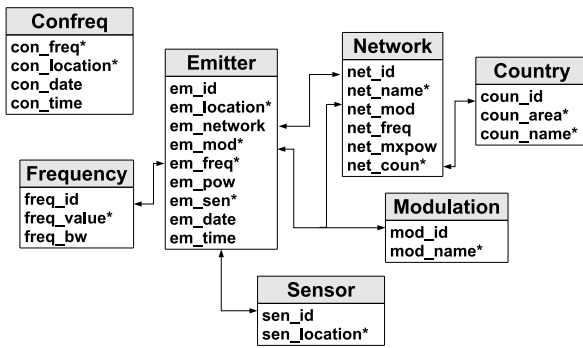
Confreq
con_freq*
con_location*
con_date
con_time

Emitter
em_id
em_location*
em_network
em_mod*
em_freq*
em_pow
em_sen*
em_date
em_time

Network
net_id
net_name*
net_mod
net_freq
net_mxpow
net_coun*

Country
coun_id
coun_area*
coun_name*

Frequency
freq_id
freq_value*
freq_bw

Modulation
mod_id
mod_name*

Sensor
sen_id
sen_location*